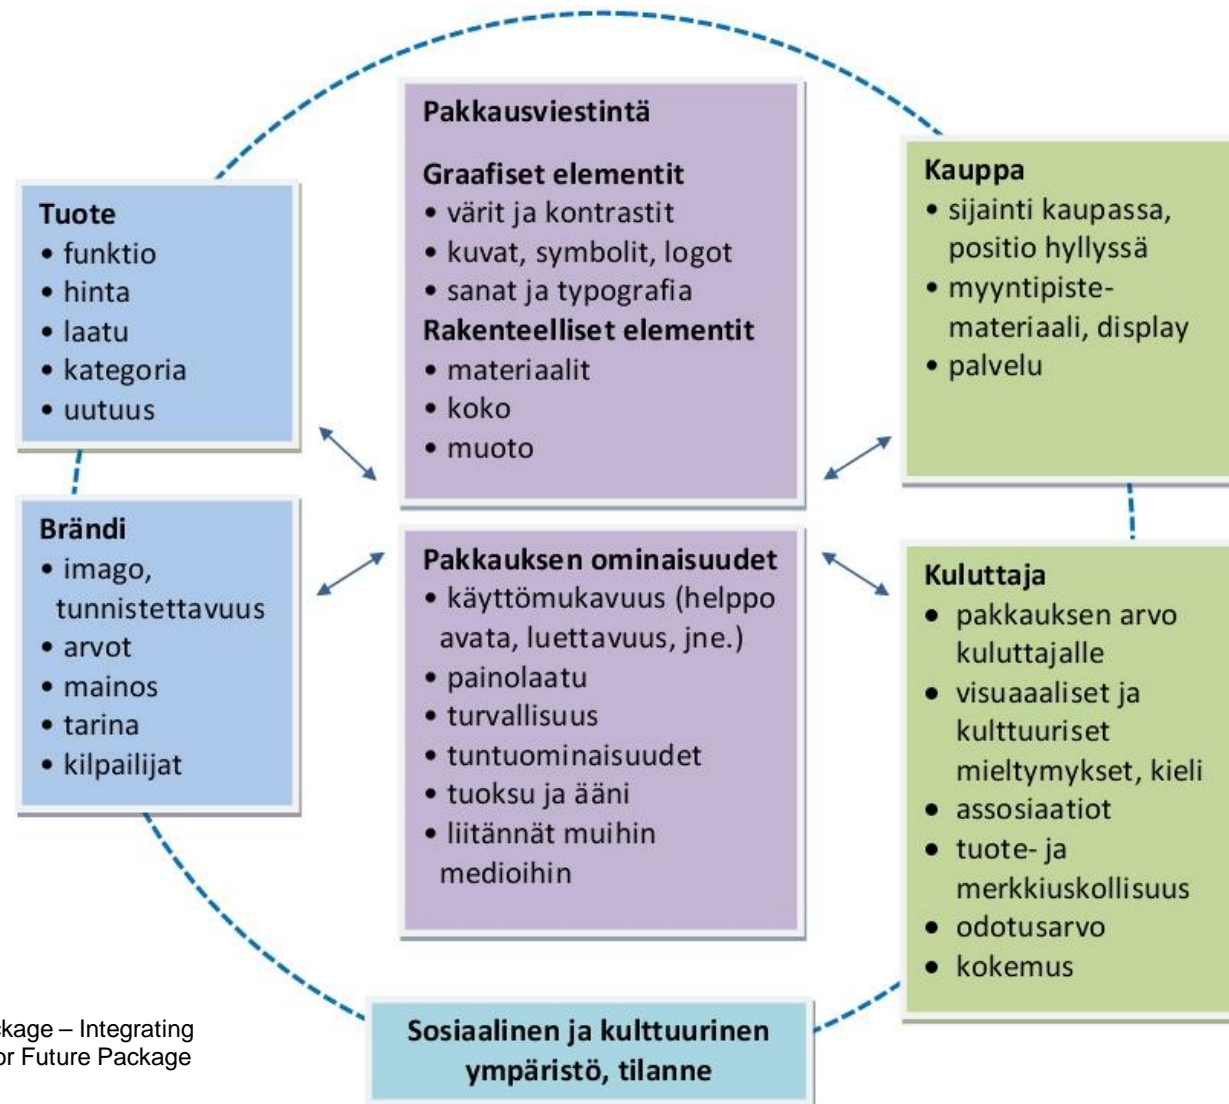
Tuote
• funktio
• hinta
• laatu
• kategoria
• uutuus

Brändi
• imago, tunnistettavuus
• arvot
• mainos
• tarina
• kilpailijat

Pakkausviestintä

Graafiset elementit
• värit ja kontrastit
• kuvat, symbolit, logot
• sanat ja typografia
Rakenteelliset elementit
• materiaalit
• koko
• muoto

Pakkauksen ominaisuudet
• käyttömukavuus (helppo avata, luettavuus, jne.)
• painolaatu
• turvallisuus
• tuntuominaisuudet
• tuoksu ja ääni
• liitännät muihin medioihin

Kauppa
• sijainti kaupassa, positio hyllyssä
• myyntipiste-materiaali, display
• palvelu

Kuluttaja
• pakkauksen arvo kuluttajalle
• visuaaliset ja kulttuuriset mieltymykset, kieli
• assosiaatiot
• tuote- ja merkkiuskollisuus
• odotusarvo
• kokemus

Sosiaalinen ja kulttuurinen ympäristö, tilanne

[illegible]kage – Integrating
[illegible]r Future Package